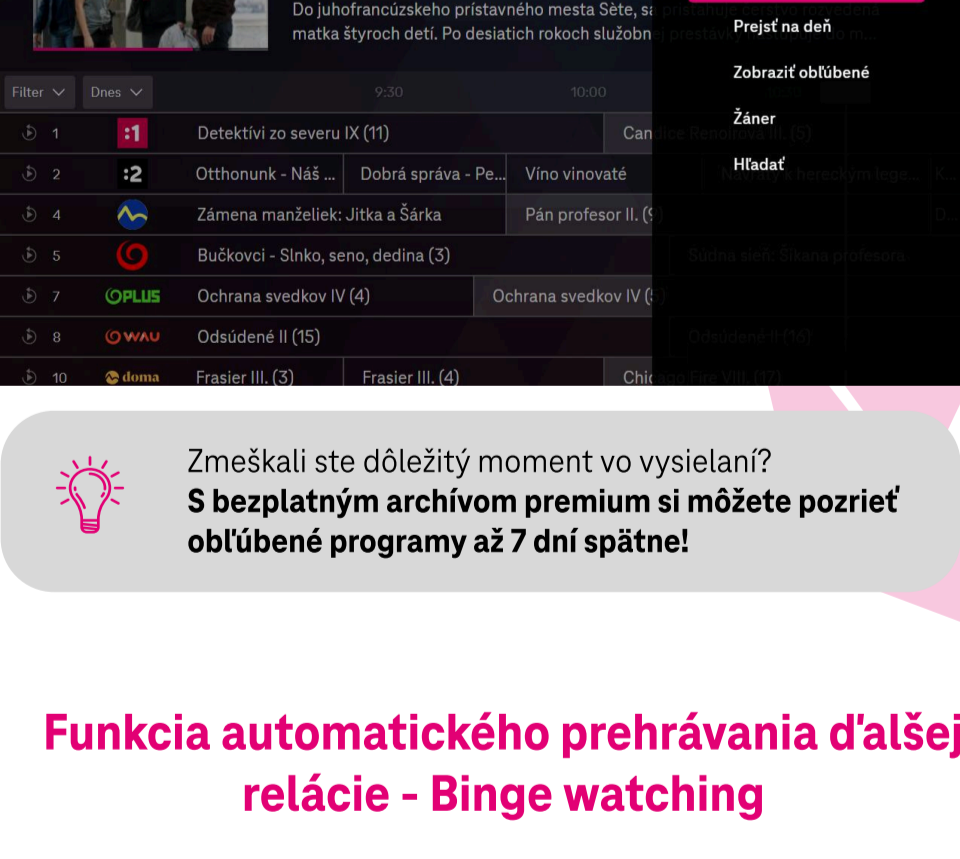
Do juhofrancúzskeho prístavného mesta Sète, sa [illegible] matka štyroch detí. Po desiatich rokoch služobn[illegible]

Prejsť na deň

Zobraziť obľúbené

Žáner

Hľadať

Filter Dnes 9:30 10:00

| | | | | |
|---|---|---|---|---|
| 1 | :1 | Detektívi zo severu IX (11) | Can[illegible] III. (5) | |
| 2 | :2 | Otthonunk - Náš ... | Dobrá správa - Pe... | Víno vinovaté |
| 4 | | Zámena manželiek: Jitka a Šárka | Pán profesor II. (9) | |
| 5 | | Bučkovci - Slnko, seno, dedina (3) | Súdna sieň: Šikana profesora | |
| 7 | PLUS | Ochrana svedkov IV (4) | Ochrana svedkov IV (5) | |
| 8 | WAU | Odsúdené II (15) | Odsúdené II (16) | |
| 10 | doma | Frasier III. (3) | Frasier III. (4) | Chicago Fire VIII. (17) |

Zmeškali ste dôležitý moment vo vysielaní?
**S bezplatným archívom premium si môžete pozrieť obľúbené programy až 7 dní spätne!**

Funkcia automatického prehrávania ďalšej relácie - Binge watching